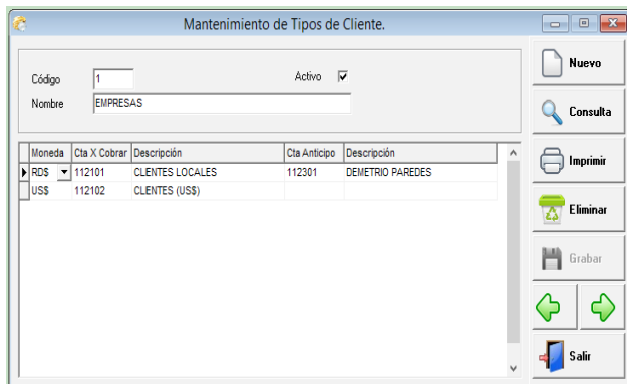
Mantenimiento de Tipos de Cliente.

Código 1
Activo ☑
Nombre EMPRESAS

| Moneda | Cta X Cobrar | Descripción | Cta Anticipo | Descripción |
|---|---|---|---|---|
| RD$ | 112101 | CLIENTES LOCALES | 112301 | DEMETRIO PAREDES |
| US$ | 112102 | CLIENTES (US$) | | |

Nuevo
Consulta
Imprimir
Eliminar
Grabar
Salir